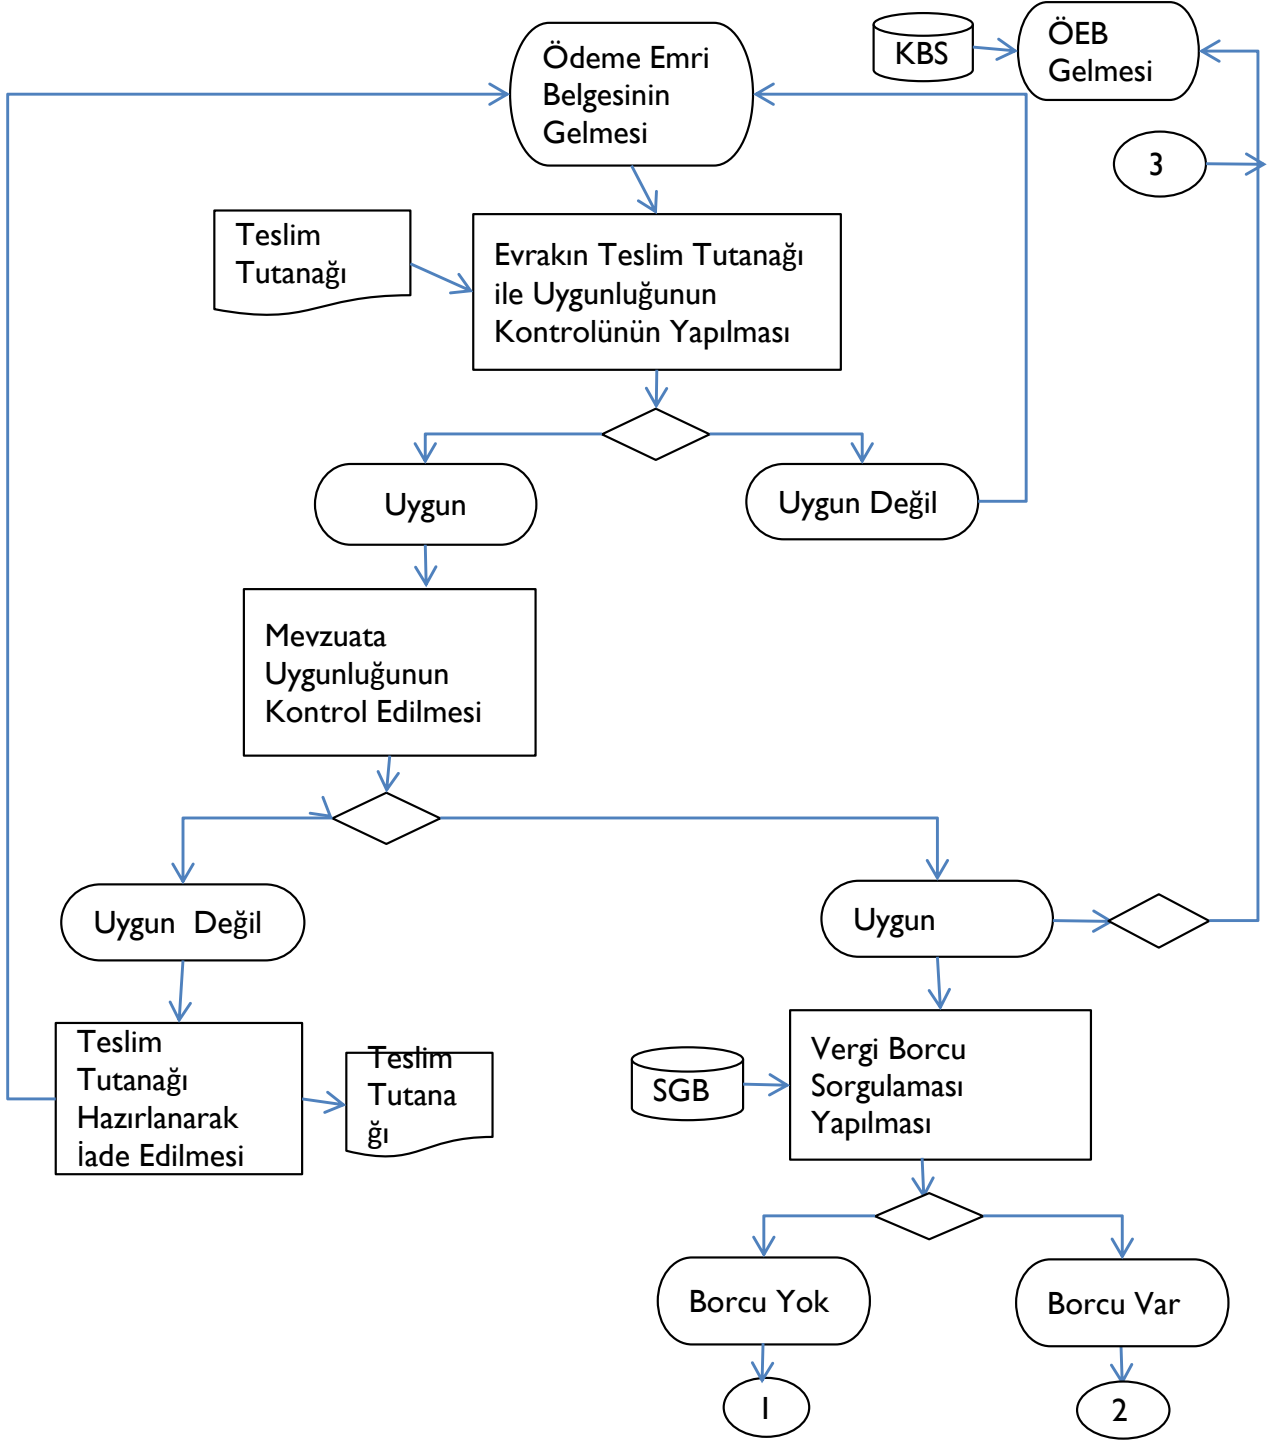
KBS

ÖEB Gelmesi

Ödeme Emri Belgesinin Gelmesi

3

Teslim Tutanağı

Evrakın Teslim Tutanağı ile Uygunluğunun Kontrolünün Yapılması

Uygun

Uygun Değil

Mevzuata Uygunluğunun Kontrol Edilmesi

Uygun Değil

Uygun

Teslim Tutanağı Hazırlanarak İade Edilmesi

Teslim Tutana ğı

SGB

Vergi Borcu Sorgulaması Yapılması

Borcu Yok

Borcu Var

1

2